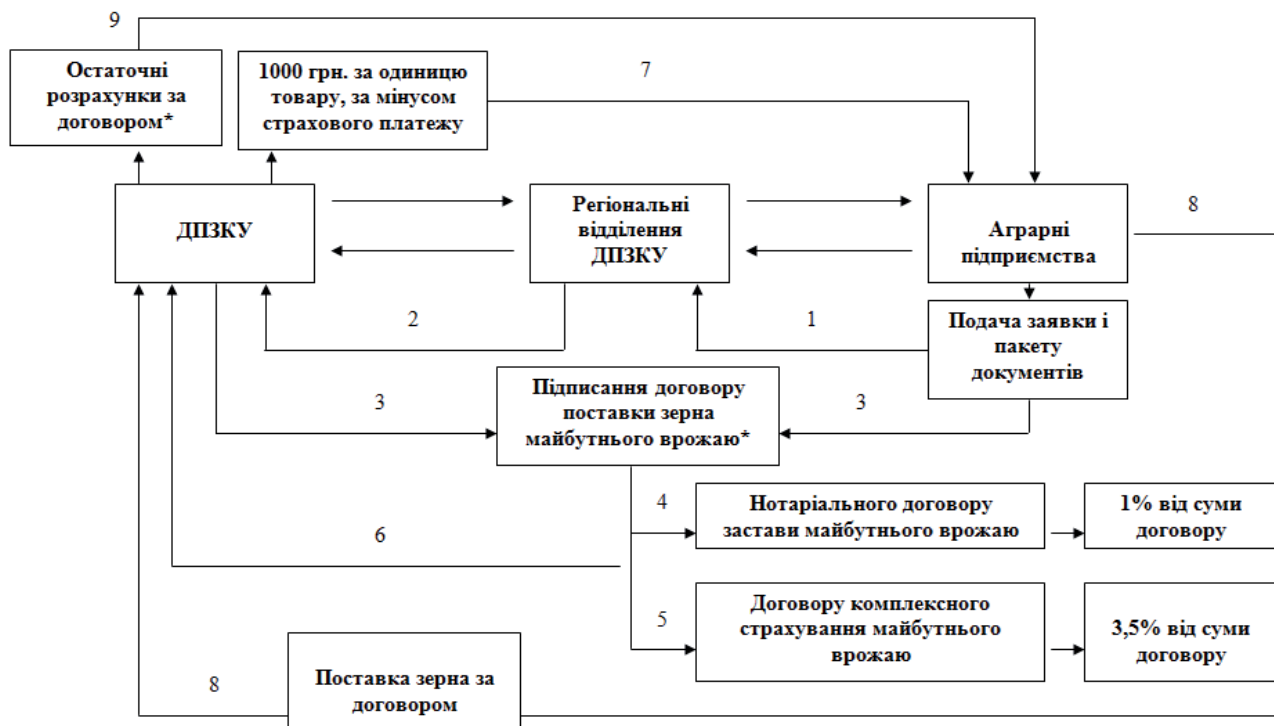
9

Остаточні розрахунки за договором*

1000 грн. за одиницю товару, за мінусом страхового платежу

7

ДПЗКУ

Регіональні відділення ДПЗКУ

Аграрні підприємства

8

2

1

Подача заявки і пакету документів

3

Підписання договору поставки зерна майбутнього врожаю*

3

4

Нотаріального договору застави майбутнього врожаю

1% від суми договору

6

5

Договору комплексного страхування майбутнього врожаю

3,5% від суми договору

8

Поставка зерна за договором